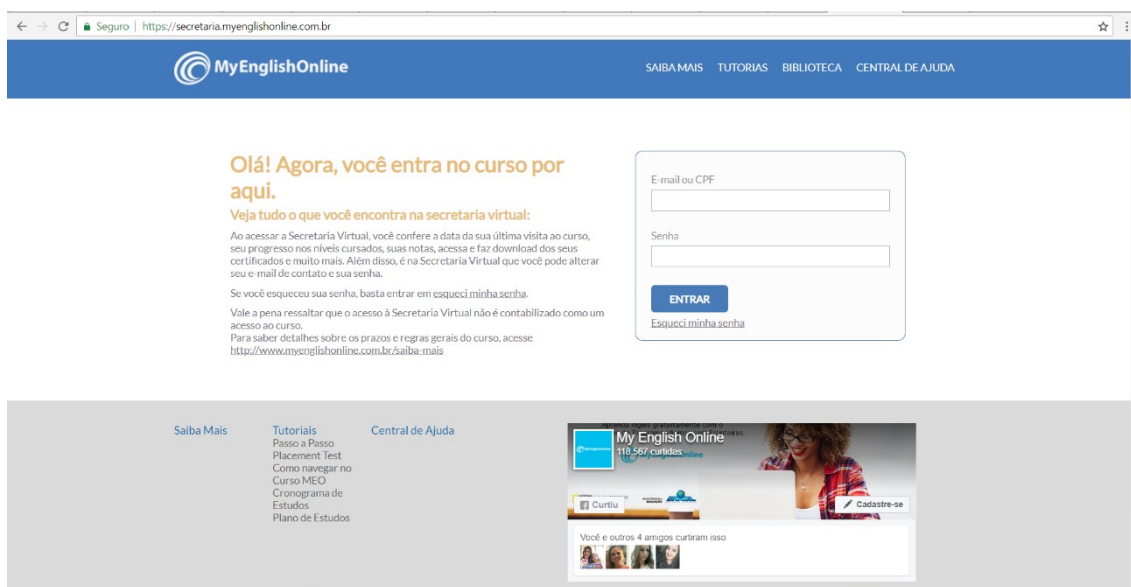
Seguro | https://secretaria.myenglishonline.com.br

MyEnglishOnline

SAIBA MAIS TUTORIAS BIBLIOTECA CENTRAL DE AJUDA

Olá! Agora, você entra no curso por aqui.

Veja tudo o que você encontra na secretaria virtual:

Ao acessar a Secretaria Virtual, você confere a data da sua última visita ao curso, seu progresso nos níveis cursados, suas notas, acessa e faz download dos seus certificados e muito mais. Além disso, é na Secretaria Virtual que você pode alterar seu e-mail de contato e sua senha.

Se você esqueceu sua senha, basta entrar em esqueci minha senha.

Vale a pena ressaltar que o acesso à Secretaria Virtual não é contabilizado como um acesso ao curso.
Para saber detalhes sobre os prazos e regras gerais do curso, acesse http://www.myenglishonline.com.br/saiba-mais

E-mail ou CPF

Senha

ENTRAR

Esqueci minha senha

Saiba Mais

Tutoriais
Passo a Passo
Placement Test
Como navegar no Curso MEO
Cronograma de Estudos
Plano de Estudos

Central de Ajuda

My English Online
118.567 curtidas

Curtiu

Cadastre-se

Você e outros 4 amigos curtiram isso